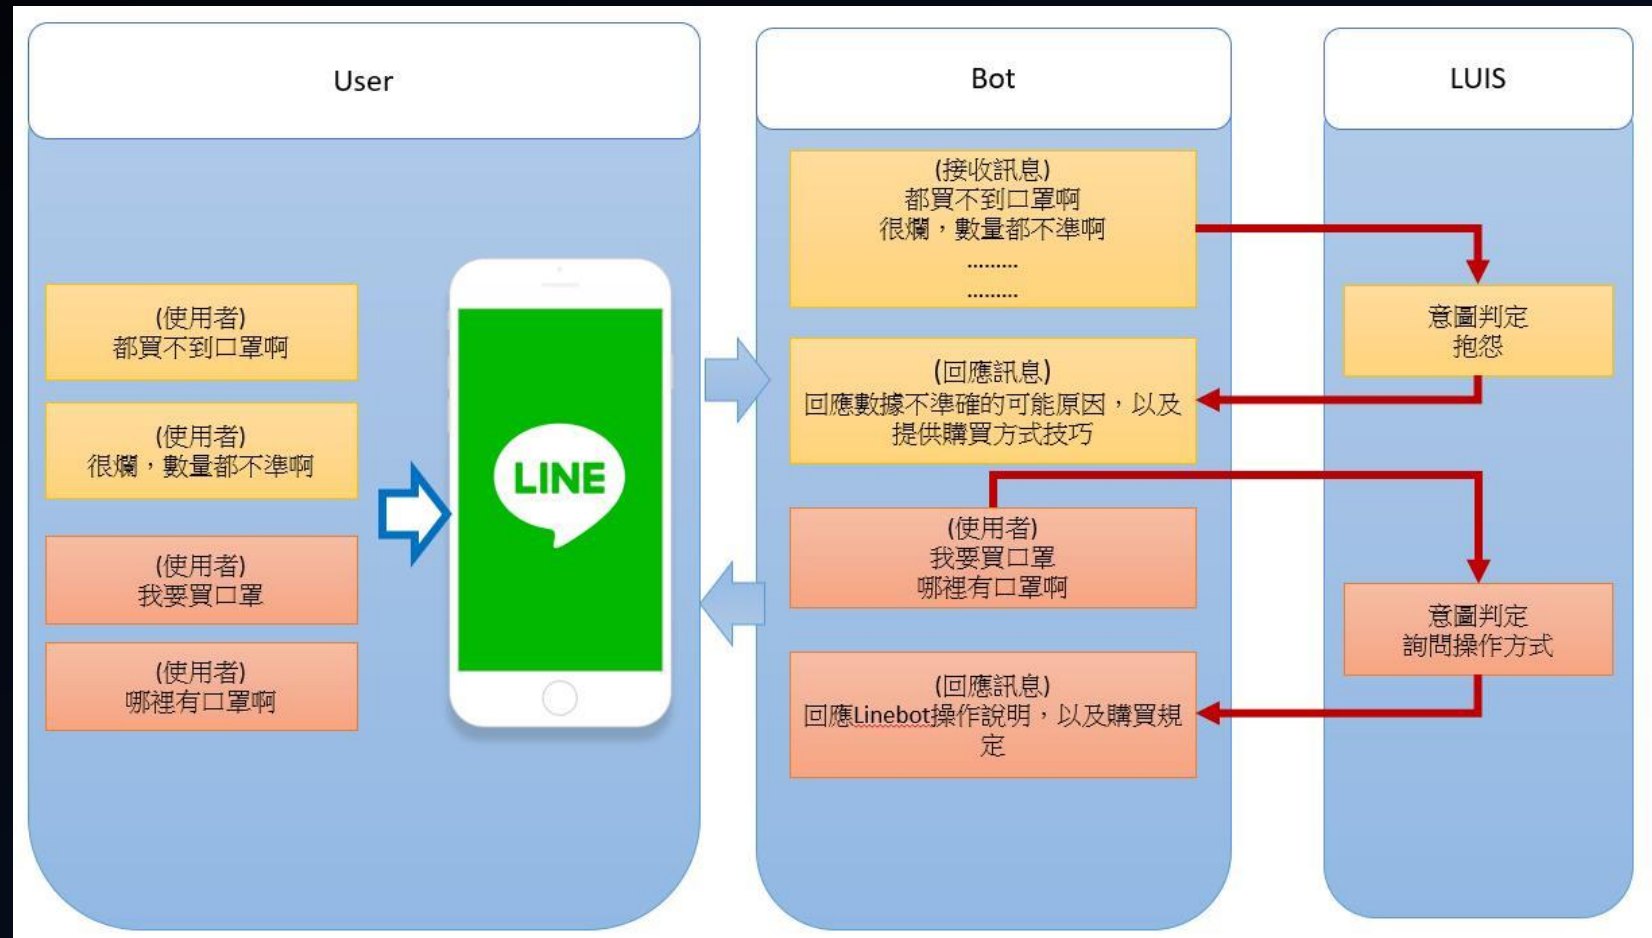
User

(使用者)
都買不到口罩啊

(使用者)
很爛，數量都不準啊

(使用者)
我要買口罩

(使用者)
哪裡有口罩啊

LINE

Bot

(接收訊息)
都買不到口罩啊
很爛，數量都不準啊
.........
.........

(回應訊息)
回應數據不準確的可能原因，以及提供購買方式技巧

(使用者)
我要買口罩
哪裡有口罩啊

(回應訊息)
回應Linebot操作說明，以及購買規定

LUIS

意圖判定
抱怨

意圖判定
詢問操作方式